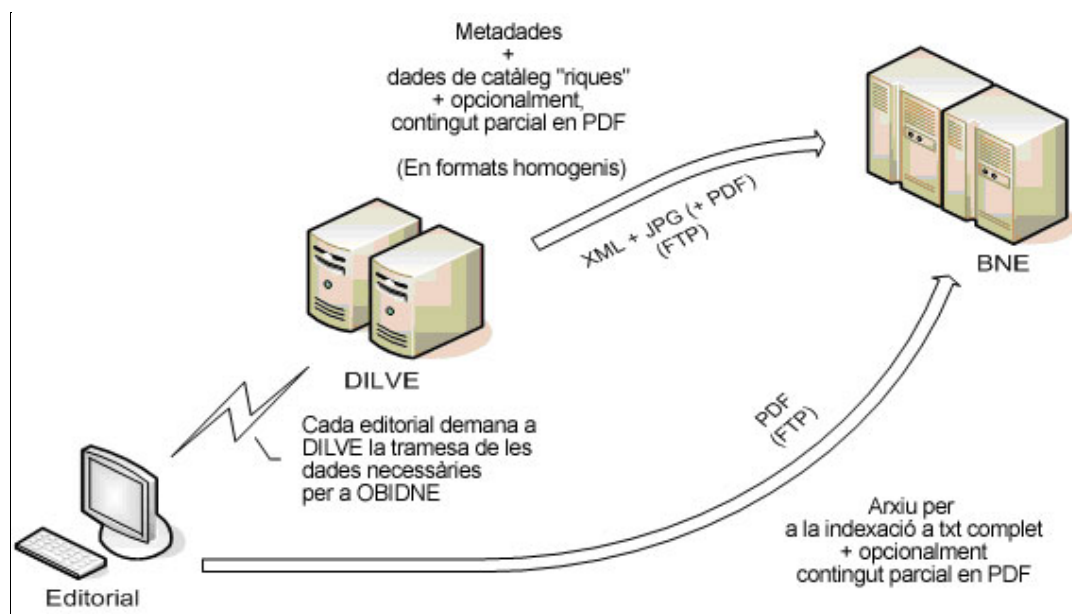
Metadades
+
dades de catàleg "riques"
+ opcionalment,
contingut parcial en PDF

(En formats homogenis)

XML + JPG (+ PDF)
(FTP)

BNE

DILVE

Cada editorial demana a DILVE la tramesa de les dades necessàries per a OBIDNE

PDF
(FTP)

Arxiu per
a la indexació a txt complet
+ opcionalment
contingut parcial en PDF

Editorial